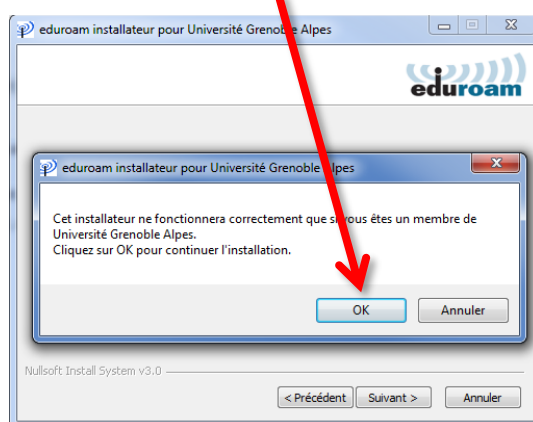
eduroam installateur pour Université Grenoble Alpes

eduroam

eduroam installateur pour Université Grenoble Alpes

Cet installateur ne fonctionnera correctement que si vous êtes un membre de Université Grenoble Alpes.
Cliquez sur OK pour continuer l'installation.

OK

Annuler

Nullsoft Install System v3.0

< Précédent

Suivant >

Annuler